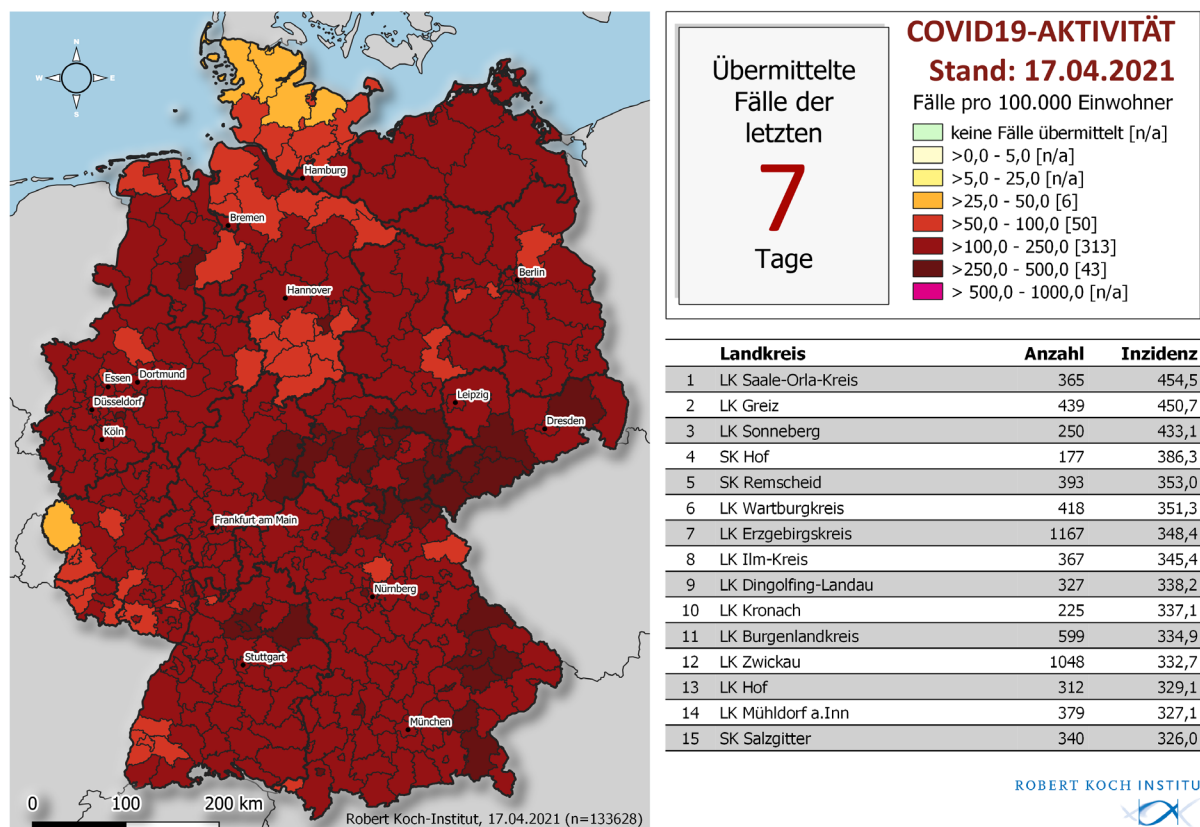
N
W E
S

Hamburg
Bremen
Berlin
Hannover
Essen
Dortmund
Düsseldorf
Köln
Leipzig
Dresden
Frankfurt am Main
Nürnberg
Stuttgart
München

0 100 200 km

Robert Koch-Institut, 17.04.2021 (n=133628)

Übermittelte Fälle der letzten
7
Tage

COVID19-AKTIVITÄT
Stand: 17.04.2021
Fälle pro 100.000 Einwohner

keine Fälle übermittelt [n/a]
>0,0 - 5,0 [n/a]
>5,0 - 25,0 [n/a]
>25,0 - 50,0 [6]
>50,0 - 100,0 [50]
>100,0 - 250,0 [313]
>250,0 - 500,0 [43]
> 500,0 - 1000,0 [n/a]

| | Landkreis | Anzahl | Inzidenz |
|---|---|---|---|
| 1 | LK Saale-Orla-Kreis | 365 | 454,5 |
| 2 | LK Greiz | 439 | 450,7 |
| 3 | LK Sonneberg | 250 | 433,1 |
| 4 | SK Hof | 177 | 386,3 |
| 5 | SK Remscheid | 393 | 353,0 |
| 6 | LK Wartburgkreis | 418 | 351,3 |
| 7 | LK Erzgebirgskreis | 1167 | 348,4 |
| 8 | LK Ilm-Kreis | 367 | 345,4 |
| 9 | LK Dingolfing-Landau | 327 | 338,2 |
| 10 | LK Kronach | 225 | 337,1 |
| 11 | LK Burgenlandkreis | 599 | 334,9 |
| 12 | LK Zwickau | 1048 | 332,7 |
| 13 | LK Hof | 312 | 329,1 |
| 14 | LK Mühldorf a.Inn | 379 | 327,1 |
| 15 | SK Salzgitter | 340 | 326,0 |

ROBERT KOCH INSTITU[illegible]